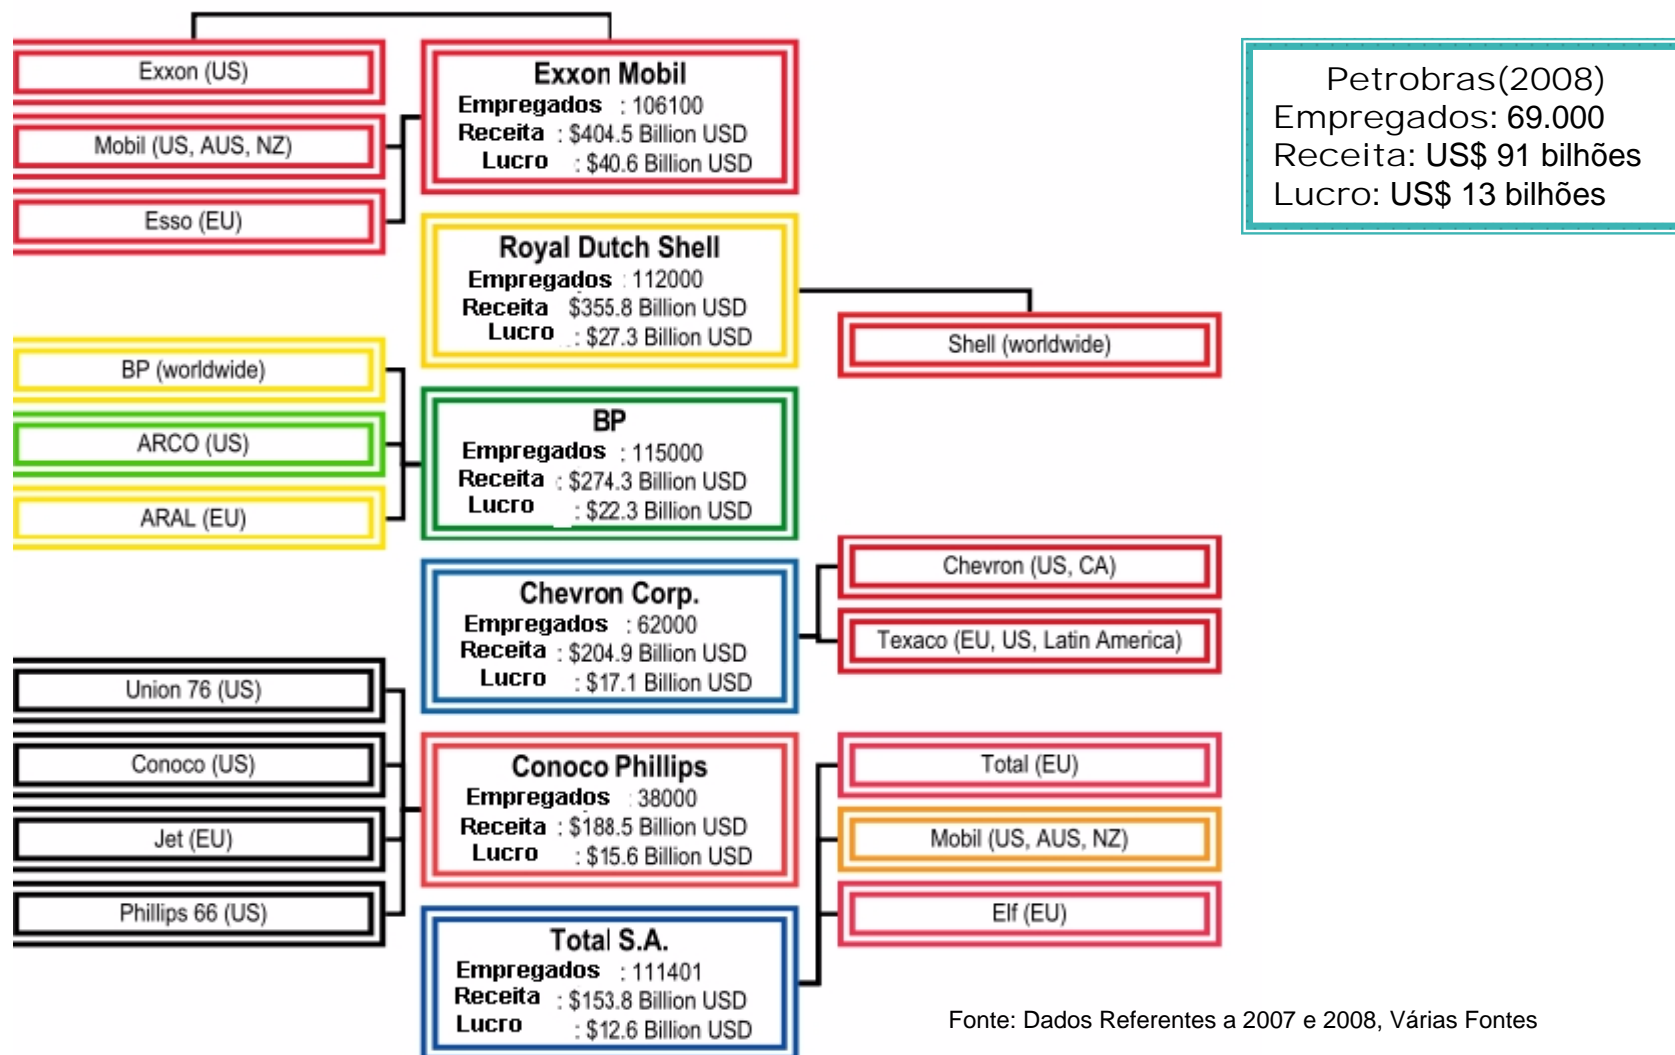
Exxon (US)

Mobil (US, AUS, NZ)

Esso (EU)

Exxon Mobil
Empregados : 106100
Receita : $404.5 Billion USD
Lucro : $40.6 Billion USD

Royal Dutch Shell
Empregados : 112000
Receita $355.8 Billion USD
Lucro : $27.3 Billion USD

Shell (worldwide)

Petrobras(2008)
Empregados: 69.000
Receita: US$ 91 bilhões
Lucro: US$ 13 bilhões

BP (worldwide)

ARCO (US)

ARAL (EU)

BP
Empregados : 115000
Receita : $274.3 Billion USD
Lucro : $22.3 Billion USD

Chevron (US, CA)

Texaco (EU, US, Latin America)

Chevron Corp.
Empregados : 62000
Receita : $204.9 Billion USD
Lucro : $17.1 Billion USD

Union 76 (US)

Conoco (US)

Jet (EU)

Phillips 66 (US)

Conoco Phillips
Empregados 38000
Receita : $188.5 Billion USD
Lucro : $15.6 Billion USD

Total (EU)

Mobil (US, AUS, NZ)

Elf (EU)

Total S.A.
Empregados : 111401
Receita : $153.8 Billion USD
Lucro : $12.6 Billion USD

Fonte: Dados Referentes a 2007 e 2008, Várias Fontes